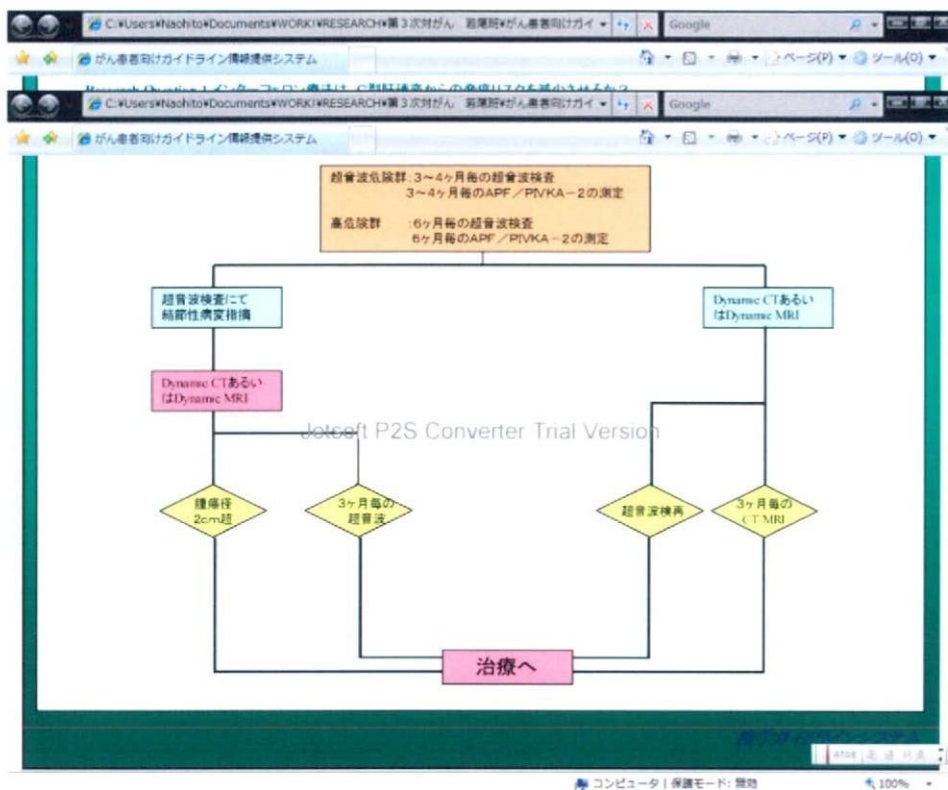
C:¥Users¥Naohito¥Documents¥WORK¥RESEARCH¥第３次対がん 若尾班¥がん患者向けガイ
Google
がん患者向けガイドライン情報提供システム
ページ(P) ツール(O)
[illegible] インターフェロン療法は、C型肝炎患者からの発癌リスクを減少させるか？
C:¥Users¥Naohito¥Documents¥WORK¥RESEARCH¥第３次対がん 若尾班¥がん患者向けガイ
Google
がん患者向けガイドライン情報提供システム
ページ(P) ツール(O)

超音波危険群：3～4ヶ月毎の超音波検査
3～4ヶ月毎のAPF／PIVKA－2の測定

高危険群　：6ヶ月毎の超音波検査
6ヶ月毎のAPF／PIVKA－2の測定

超音波検査にて結節性病変指摘

Dynamic CTあるいはDynamic MRI

Dynamic CTあるいはDynamic MRI

Jetsoft P2S Converter Trial Version

腫瘍径2cm超

3ヶ月毎の超音波

超音波検再

3ヶ月毎のCT/MRI

治療へ

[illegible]ガイドラインシステム

コンピュータ | 保護モード: 無効
100%